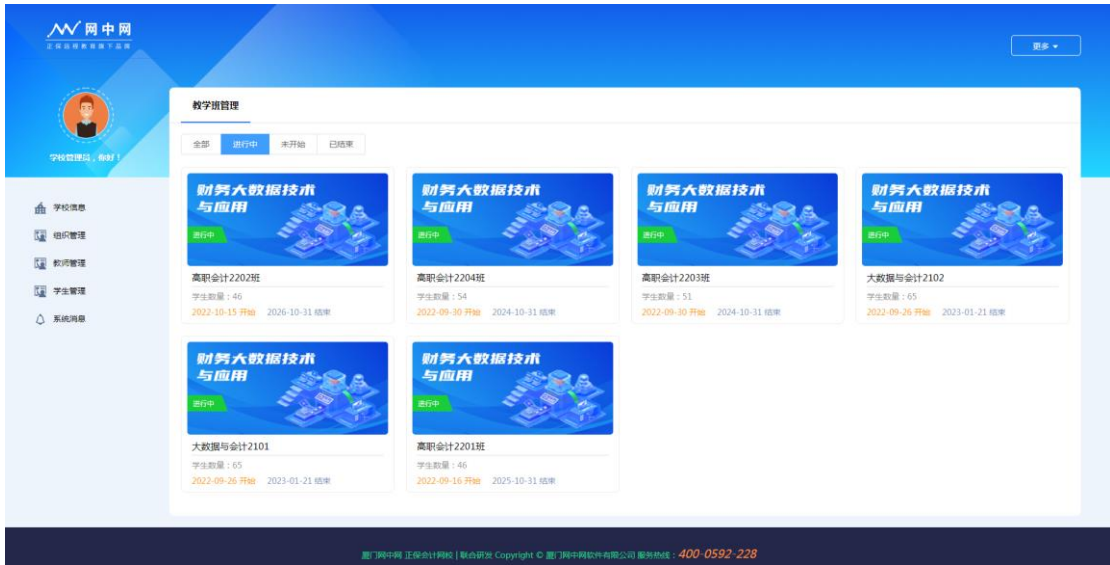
网中网
正保远程教育旗下品牌

更多

学校管理员，你好！

学校信息
组织管理
教师管理
学生管理
系统消息

教学班管理

全部 进行中 未开始 已结束

财务大数据技术与应用
进行中
高职会计2202班
学生数量：46
2022-10-15 开始 2026-10-31 结束

财务大数据技术与应用
进行中
高职会计2204班
学生数量：54
2022-09-30 开始 2024-10-31 结束

财务大数据技术与应用
进行中
高职会计2203班
学生数量：51
2022-09-30 开始 2024-10-31 结束

财务大数据技术与应用
进行中
大数据与会计2102
学生数量：65
2022-09-26 开始 2023-01-21 结束

财务大数据技术与应用
进行中
大数据与会计2101
学生数量：65
2022-09-26 开始 2023-01-21 结束

财务大数据技术与应用
进行中
高职会计2201班
学生数量：46
2022-09-16 开始 2025-10-31 结束

厦门网中网 正保会计网校 | 联合研发 Copyright © 厦门网中网软件有限公司 服务热线：400-0592-228